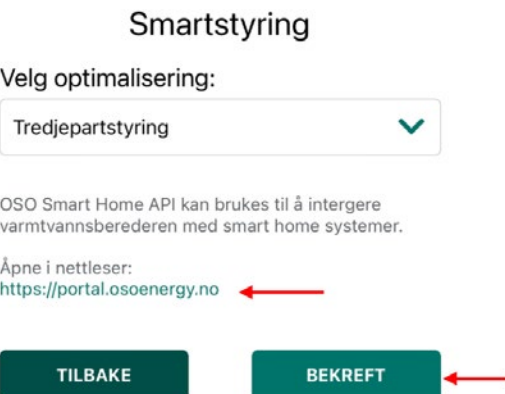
Smartstyring

Velg optimalisering:

Tredjepartstyring

OSO Smart Home API kan brukes til å intergere varmtvannsberederen med smart home systemer.

Åpne i nettleser:
https://portal.osoenergy.no

TILBAKE

BEKREFT